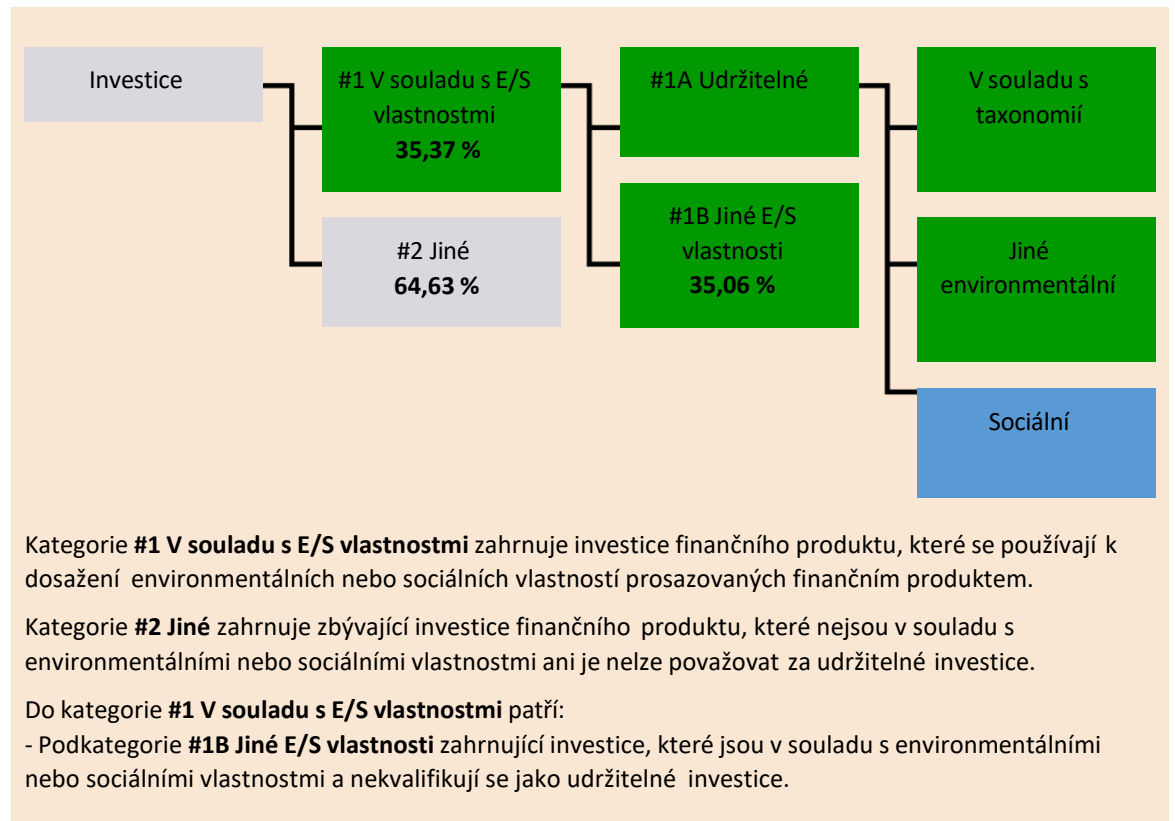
Investice

#1 V souladu s E/S vlastnostmi
**35,37 %**

#2 Jiné
**64,63 %**

#1A Udržitelné

#1B Jiné E/S vlastnosti
**35,06 %**

V souladu s taxonomií

Jiné environmentální

Sociální

Kategorie **#1 V souladu s E/S vlastnostmi** zahrnuje investice finančního produktu, které se používají k dosažení environmentálních nebo sociálních vlastností prosazovaných finančním produktem.

Kategorie **#2 Jiné** zahrnuje zbývající investice finančního produktu, které nejsou v souladu s environmentálními nebo sociálními vlastnostmi ani je nelze považovat za udržitelné investice.

Do kategorie **#1 V souladu s E/S vlastnostmi** patří:
- Podkategorie **#1B Jiné E/S vlastnosti** zahrnující investice, které jsou v souladu s environmentálními nebo sociálními vlastnostmi a nekvalifikují se jako udržitelné investice.